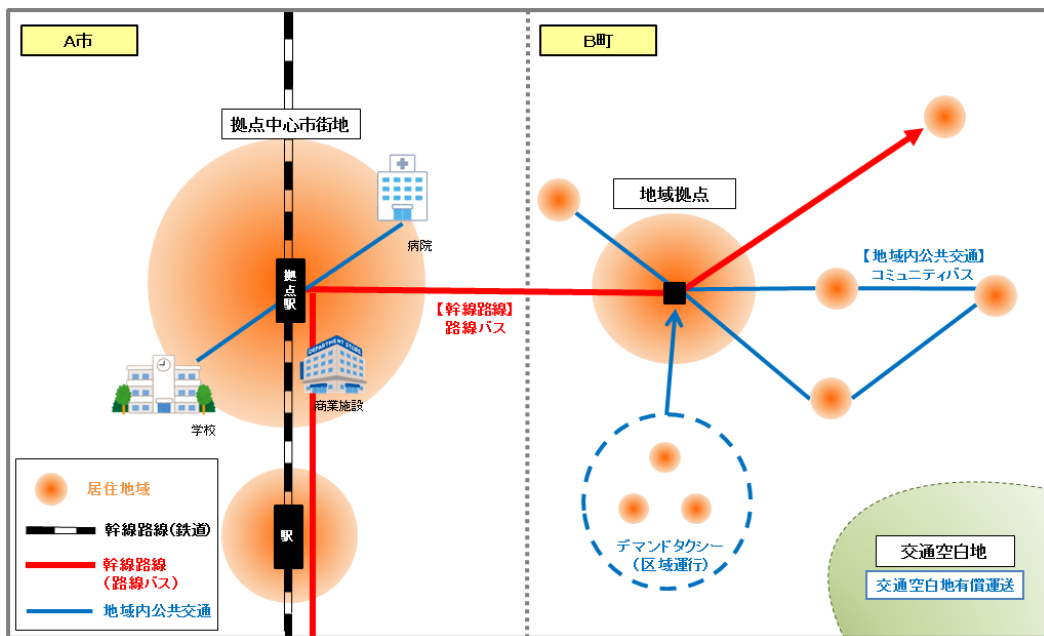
A市

B町

拠点中心市街地

拠点駅

病院

学校

商業施設

DEPARTMENT STORE

駅

【幹線路線】
路線バス

地域拠点

【地域内公共交通】
コミュニティバス

デマンドタクシー
（区域運行）

交通空白地

交通空白地有償運送

居住地域

幹線路線（鉄道）

幹線路線
（路線バス）

地域内公共交通